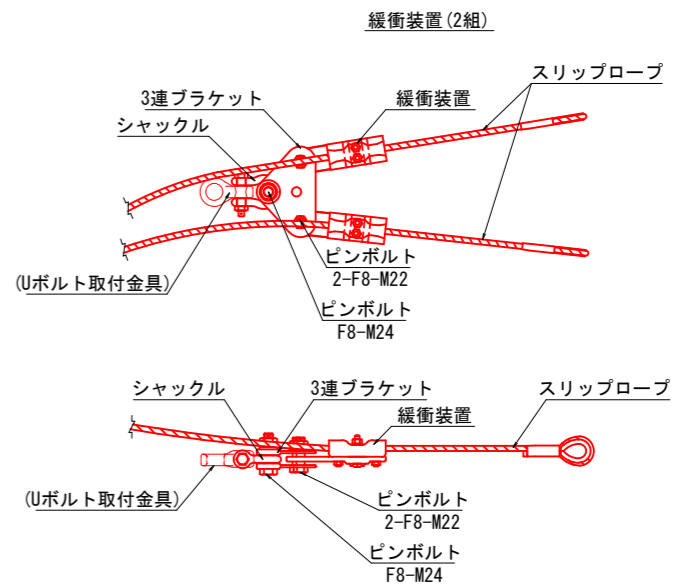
緩衝装置(2組)

3連ブラケット

緩衝装置

スリップロープ

シャックル

ピンボルト
2-F8-M22

(Uボルト取付金具)

ピンボルト
F8-M24

シャックル

3連ブラケット

スリップロープ

緩衝装置

(Uボルト取付金具)

ピンボルト
2-F8-M22

ピンボルト
F8-M24